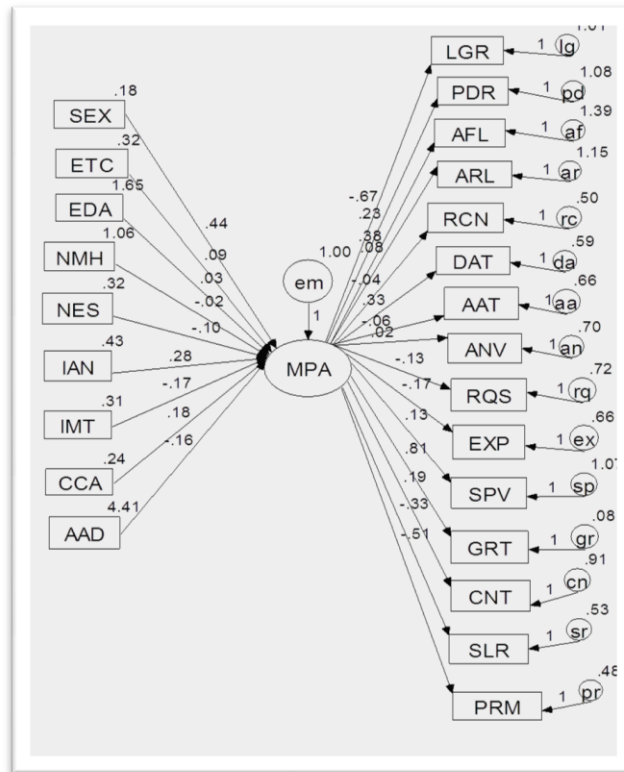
.18
SEX
.32
ETC
1.65
EDA
1.06
NMH
.32
NES
.43
IAN
.31
IMT
.24
CCA
4.41
AAD

.44
.09
.03
-.02
-.10
.28
-.17
.18
-.16

em
1
MPA
1.00

-.67
.23
.38
.08
-.04
.33
-.06
.02
-.13
-.17
.13
.81
.19
-.33
-.51

LGR
PDR
AFL
ARL
RCN
DAT
AAT
ANV
RQS
EXP
SPV
GRT
CNT
SLR
PRM

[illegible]
1 lg
1.08
1 pd
1.39
1 af
1.15
1 ar
.50
1 rc
.59
1 da
.66
1 aa
.70
1 an
.72
1 rq
.66
1 ex
1.07
1 sp
.08
1 gr
.91
1 cn
.53
1 sr
.48
1 pr